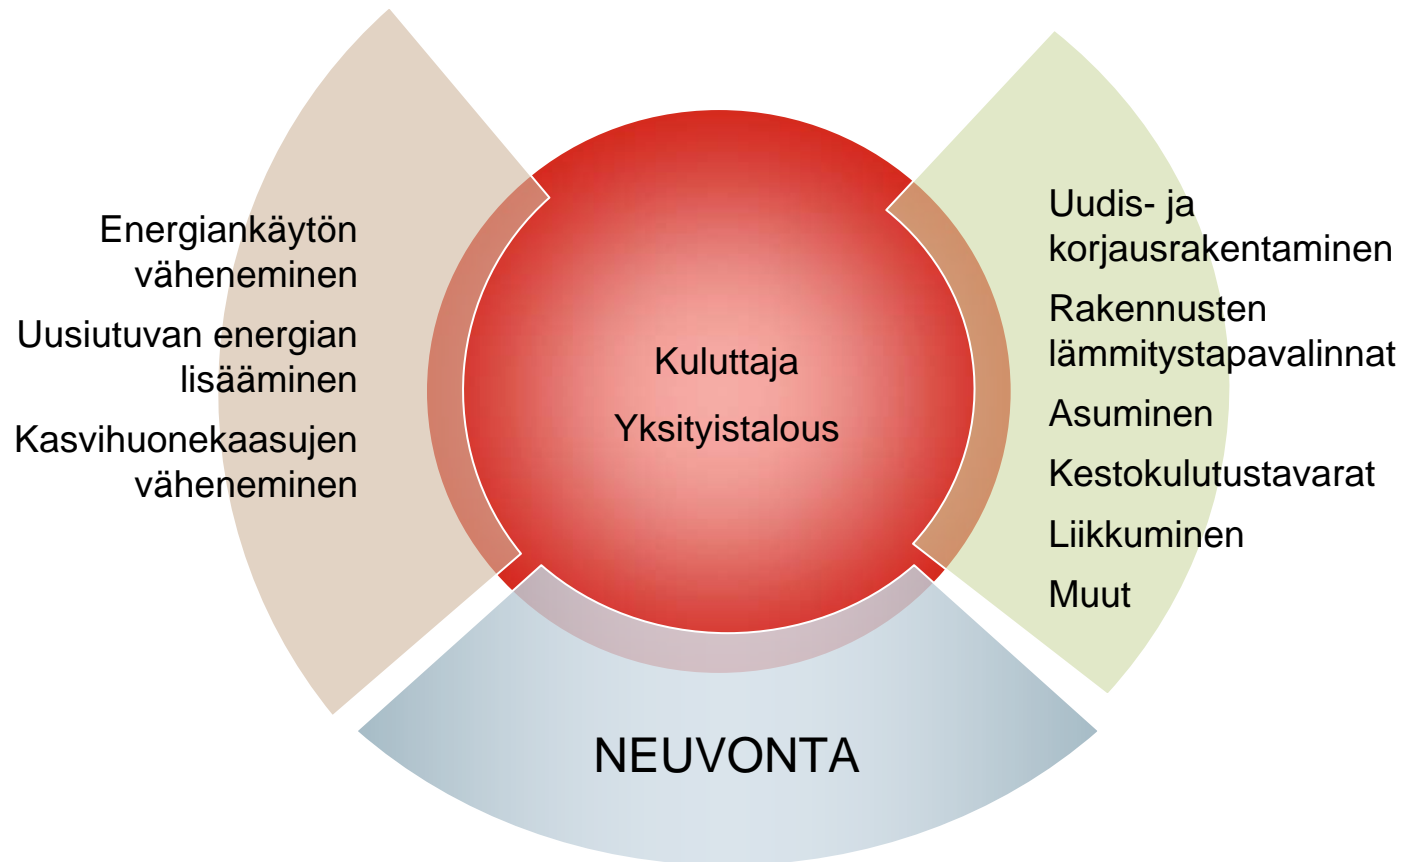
Energiankäytön väheneminen

Uusiutuvan energian lisääminen

Kasvihuonekaasujen väheneminen

Kuluttaja

Yksityistalous

Uudis- ja korjausrakentaminen

Rakennusten lämmitystapavalinnat

Asuminen

Kestokulutustavarat

Liikkuminen

Muut

NEUVONTA